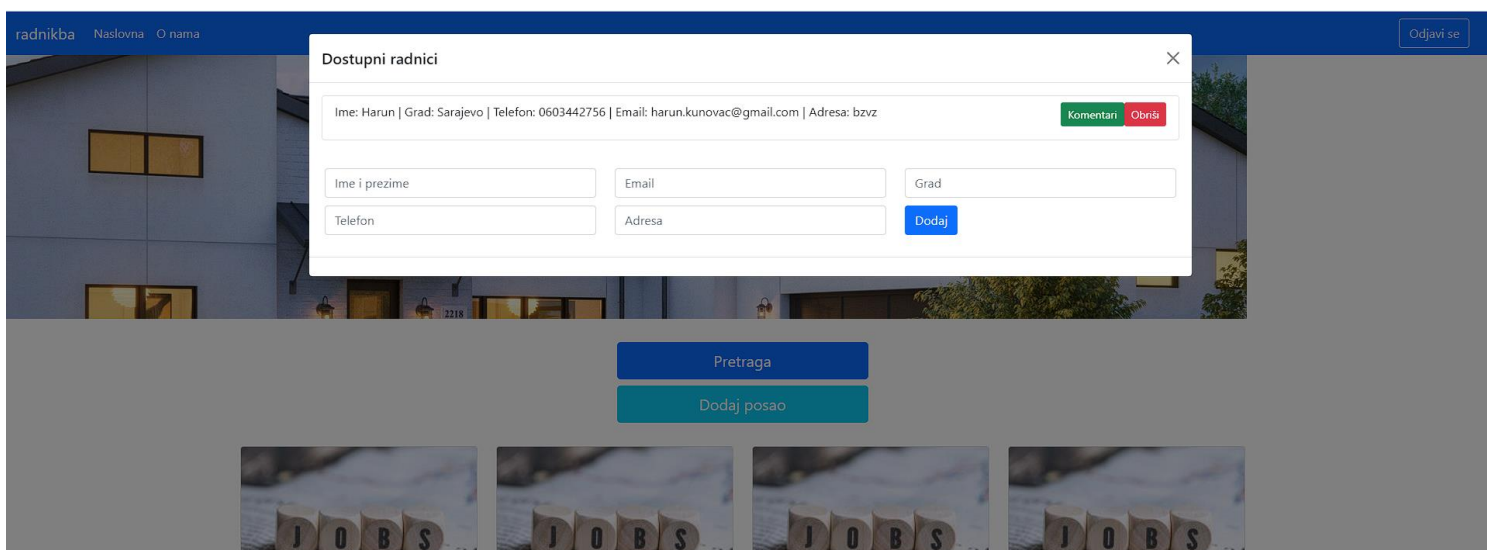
radnikba Naslovna O nama

Odjavi se

Dostupni radnici

×

Ime: Harun | Grad: Sarajevo | Telefon: 0603442756 | Email: harun.kunovac@gmail.com | Adresa: bzvz

Komentari Obriši

Ime i prezime

Email

Grad

Telefon

Adresa

Dodaj

2218

Pretraga

Dodaj posao

JOBS

JOBS

JOBS

JOBS